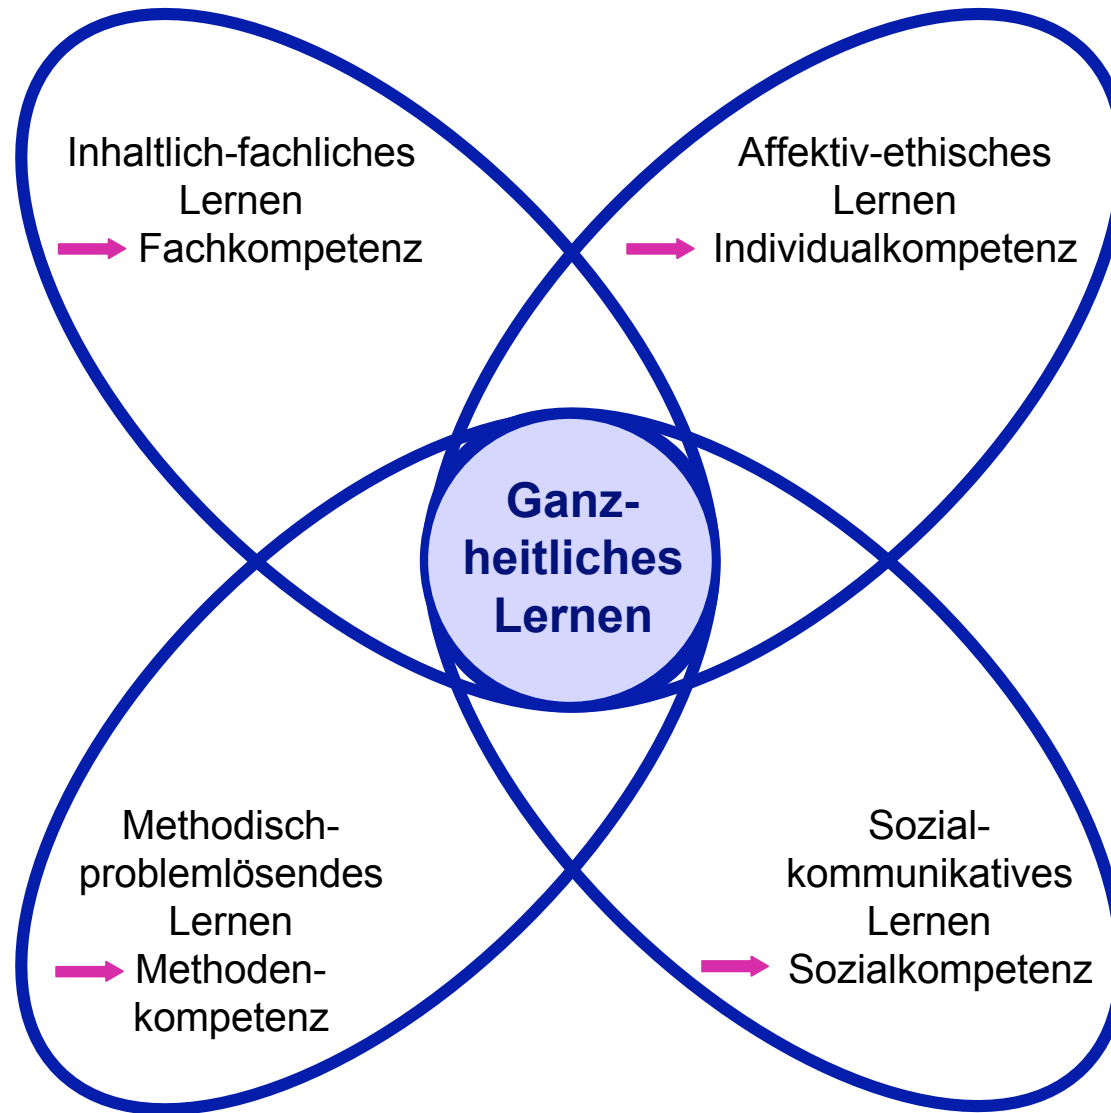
Inhaltlich-fachliches Lernen
→ Fachkompetenz

Affektiv-ethisches Lernen
→ Individualkompetenz

Ganzheitliches Lernen

Methodisch-problemlösendes Lernen
→ Methodenkompetenz

Sozial-kommunikatives Lernen
→ Sozialkompetenz